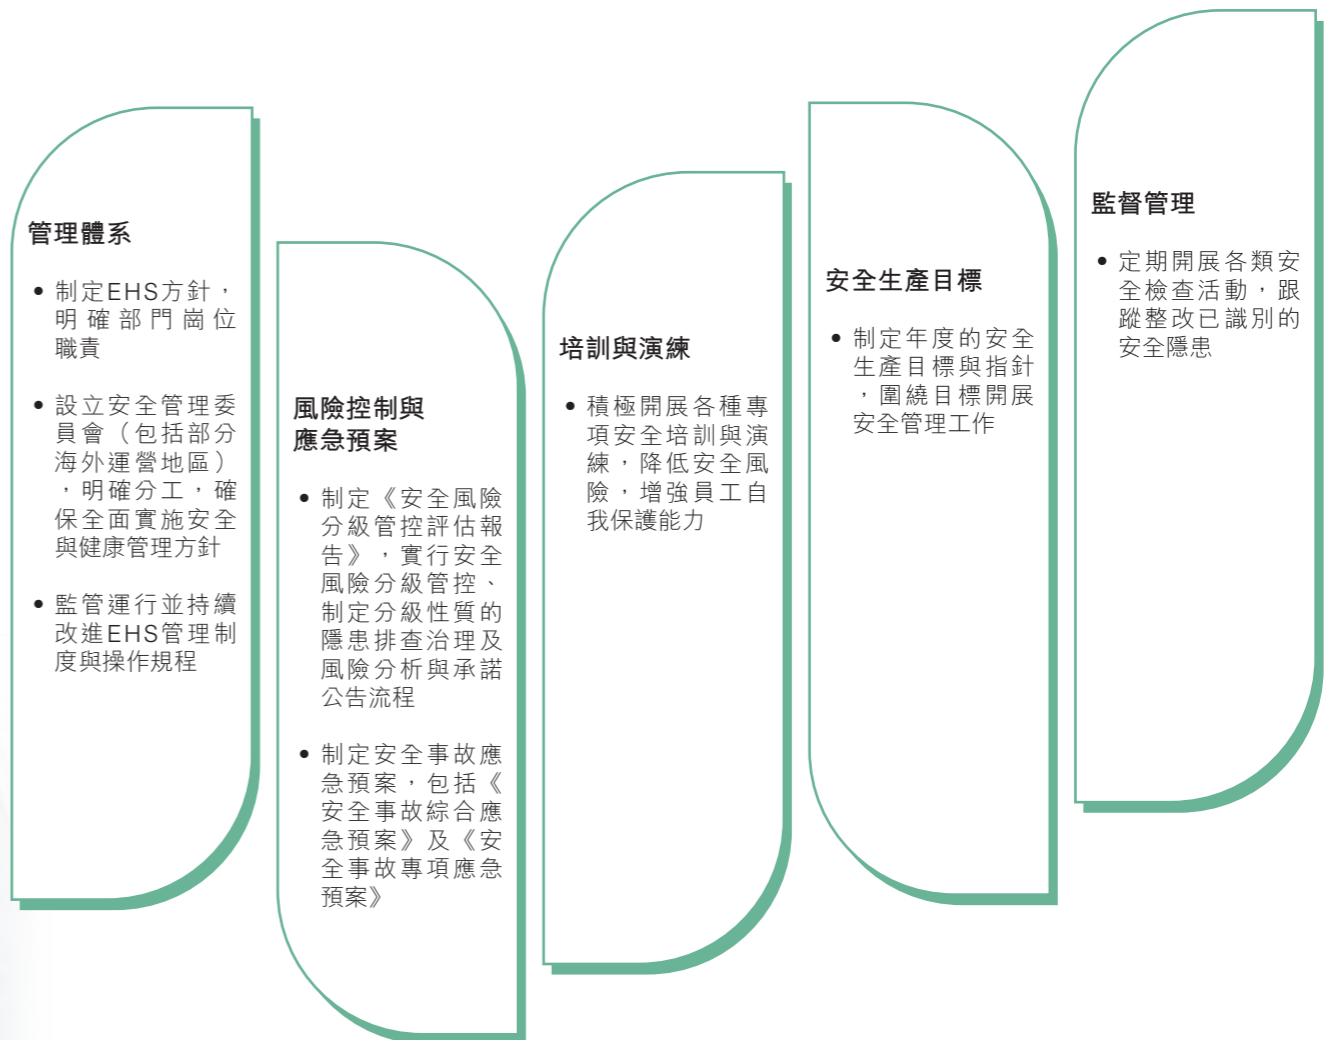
管理體系

• 制定EHS方針，明確部門崗位職責

• 設立安全管理委員會（包括部分海外運營地區），明確分工，確保全面實施安全與健康管理方針

• 監管運行並持續改進EHS管理制度與操作規程

風險控制與應急預案

• 制定《安全風險分級管控評估報告》，實行安全風險分級管控、制定分級性質的隱患排查治理及風險分析與承諾公告流程

• 制定安全事故應急預案，包括《安全事故綜合應急預案》及《安全事故專項應急預案》

培訓與演練

• 積極開展各種專項安全培訓與演練，降低安全風險，增強員工自我保護能力

安全生產目標

• 制定年度的安全生產目標與指針，圍繞目標開展安全管理工作

監督管理

• 定期開展各類安全檢查活動，跟蹤整改已識別的安全隱患